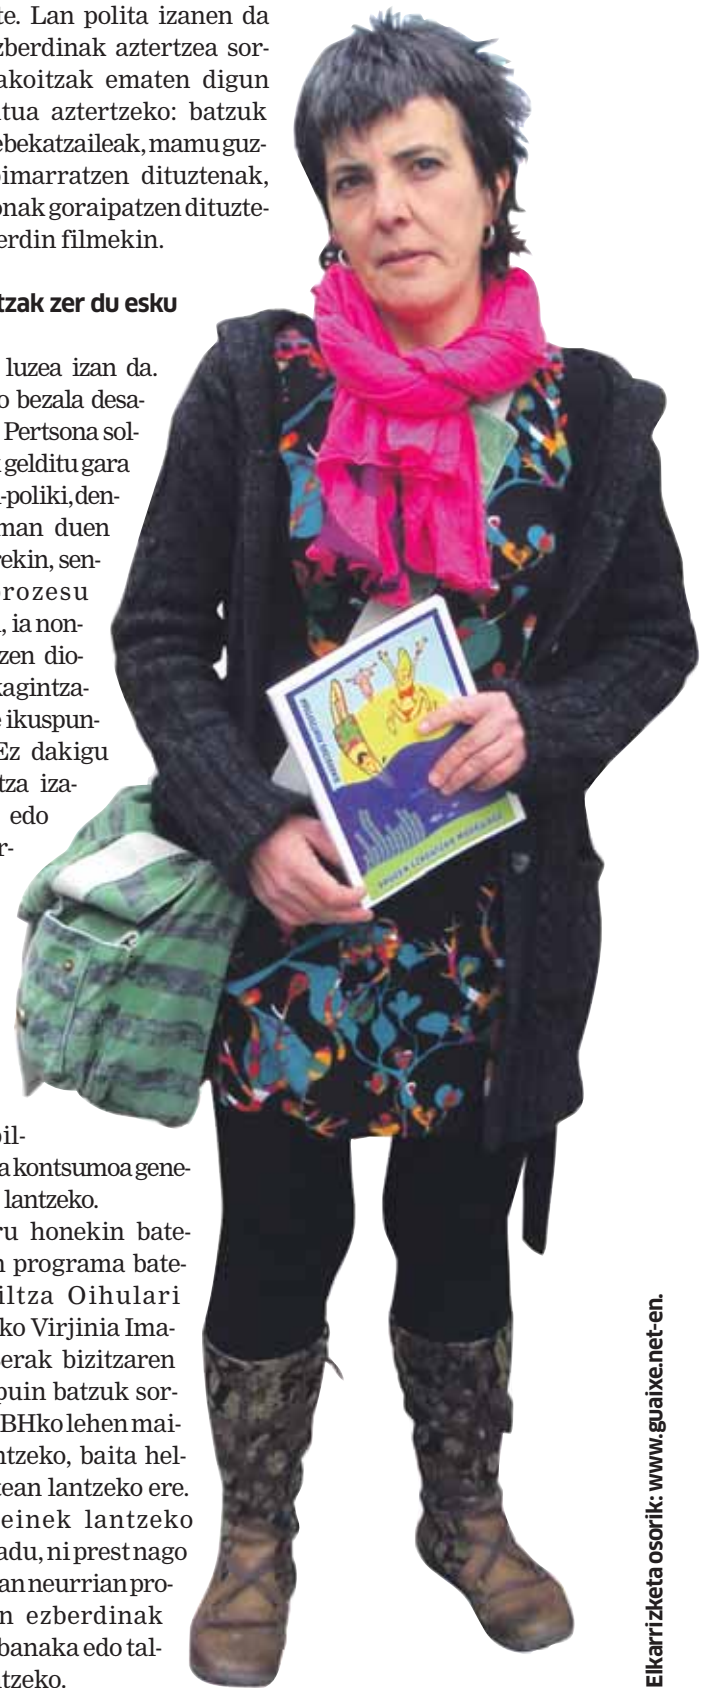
te. Lan polita izanen da zberdinak aztertzea sorakoitzak ematen digun tua aztertzeko: batzuk ebekatzaileak, mamu guzpimarratzen dituztenak, onak goraipatzen dituzteerdin filmekin.

tzak zer du esku

luzea izan da. o bezala desa- Pertsona sol- gelditu gara -poliki, denman duen ekin, sen- rozesu , ia non- zen dio- kagintza- e ikuspun- Ez dakigu tza iza- edo r-

oil- a kontsumoa gene- lantzeko.

ru honekin bate- n programa bate- iltza Oihulari ko Virjinia Ima- erak bizitzaren puin batzuk sor- BHko lehen mai- ntzeko, baita hel- ean lantzeko ere. einek lantzeko adu, ni prest nago an neurrian pro- n ezberdinak banaka edo tal- tzeko.

Elkarrizketa osorik: www.guaixe.net-en.